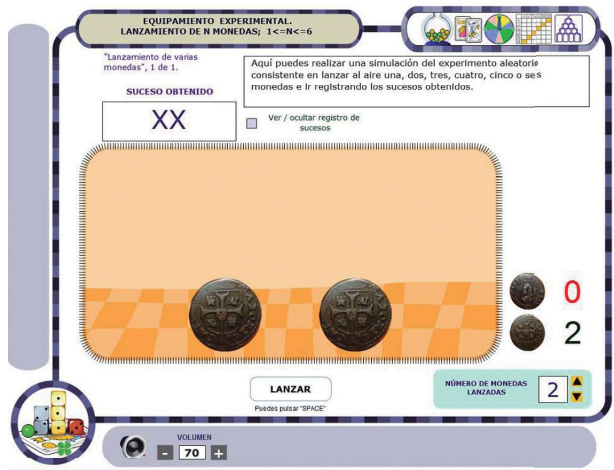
EQUIPAMIENTO EXPERIMENTAL.
LANZAMIENTO DE N MONEDAS; 1<=N<=6

"Lanzamiento de varias monedas", 1 de 1.

Aquí puedes realizar una simulación del experimento aleatorio consistente en lanzar al aire una, dos, tres, cuatro, cinco o seis monedas e ir registrando los sucesos obtenidos.

SUCESO OBTENIDO

XX

Ver / ocultar registro de sucesos

0

2

LANZAR

Puedes pulsar "SPACE"

NÚMERO DE MONEDAS LANZADAS

2

VOLUMEN

- 70 +